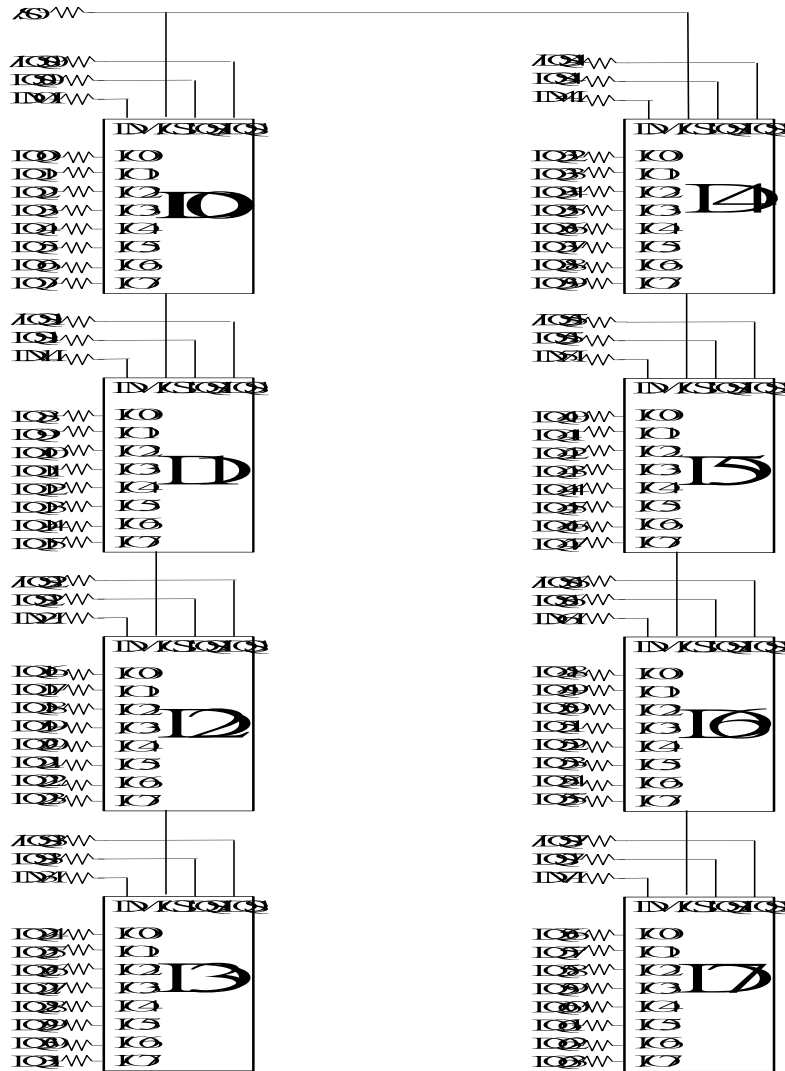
KS
IO0 IO1 IO2 IO3 IO4 IO5 IO6 IO7
K0 K1 K2 K3 K4 K5 K6 K7
D0
IO8 IO9 IO10 IO11 IO12 IO13 IO14 IO15
K0 K1 K2 K3 K4 K5 K6 K7
D1
IO16 IO17 IO18 IO19 IO20 IO21 IO22 IO23
K0 K1 K2 K3 K4 K5 K6 K7
D2
IO24 IO25 IO26 IO27 IO28 IO29 IO30 IO31
K0 K1 K2 K3 K4 K5 K6 K7
D3
IO32 IO33 IO34 IO35 IO36 IO37 IO38 IO39
K0 K1 K2 K3 K4 K5 K6 K7
D4
IO40 IO41 IO42 IO43 IO44 IO45 IO46 IO47
K0 K1 K2 K3 K4 K5 K6 K7
D5
IO48 IO49 IO50 IO51 IO52 IO53 IO54 IO55
K0 K1 K2 K3 K4 K5 K6 K7
D6
IO56 IO57 IO58 IO59 IO60 IO61 IO62 IO63
K0 K1 K2 K3 K4 K5 K6 K7
D7
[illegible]